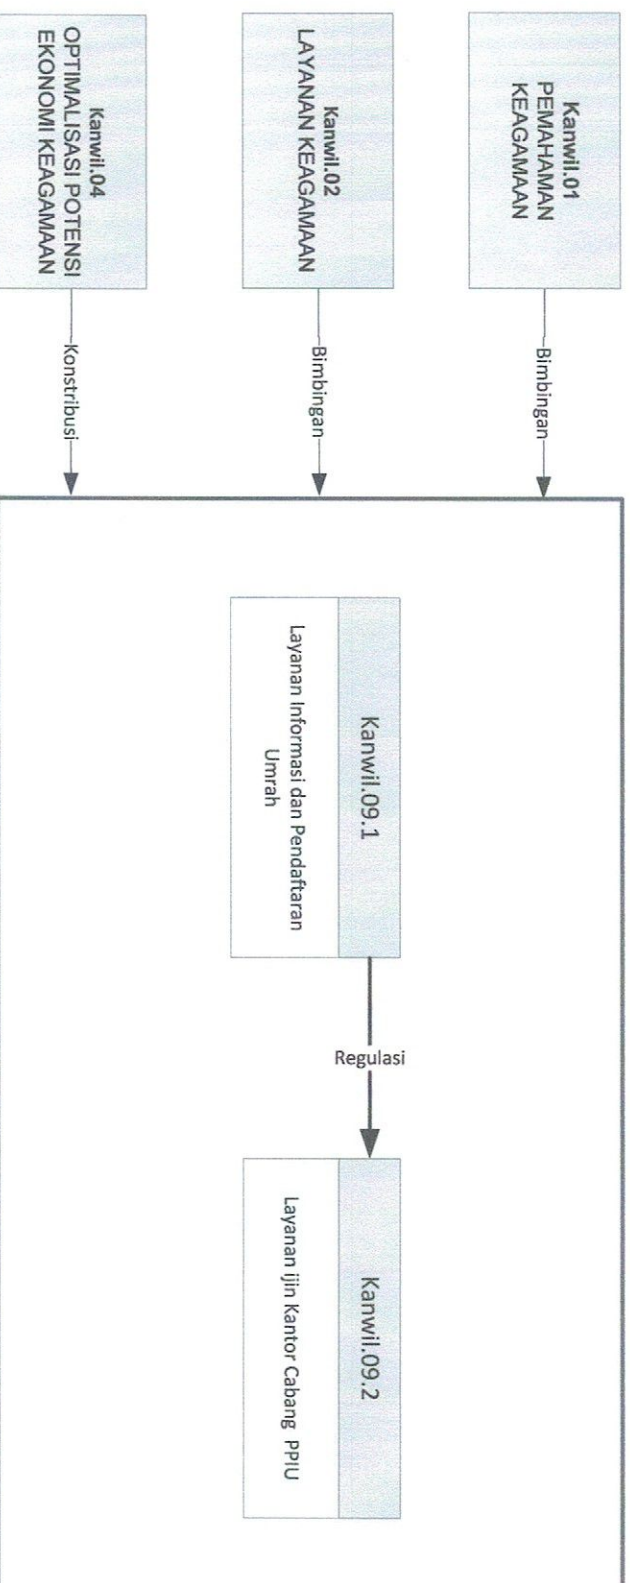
Kanwil.01
PEMAHAMAN KEAGAMAAN

Bimbingan

Kanwil.02
LAYANAN KEAGAMAAN

Bimbingan

Kanwil.04
OPTIMALISASI POTENSI EKONOMI KEAGAMAAN

Konstribusi

Kanwil.09.1

Layanan Informasi dan Pendaftaran Umrah

Regulasi

Kanwil.09.2

Layanan ijin Kantor Cabang PPIU